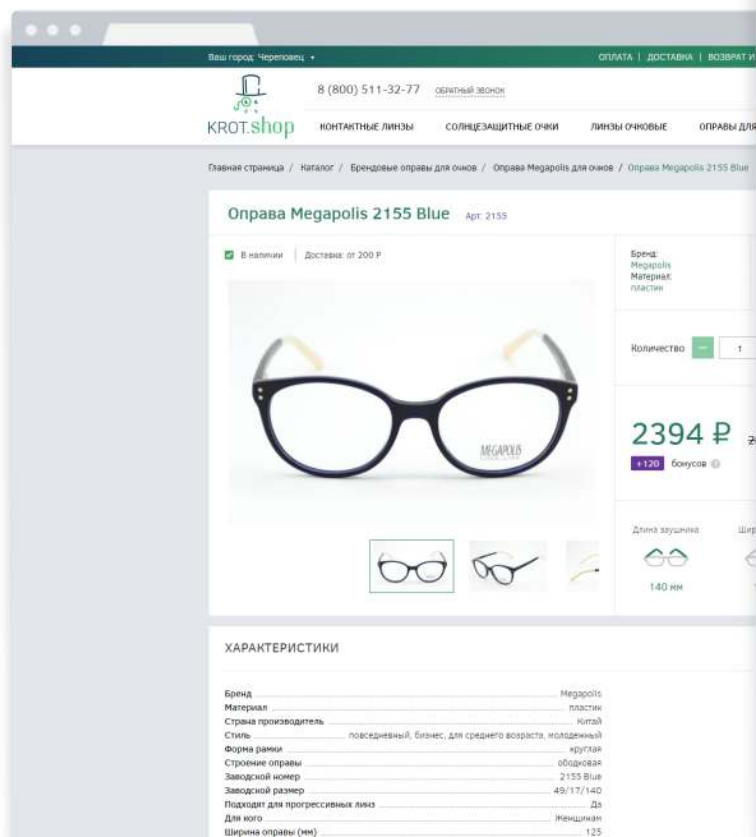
Ваш город: Череповец ▾

ОПЛАТА | ДОСТАВКА | ВОЗВРАТ И

8 (800) 511-32-77 ОБРАТНЫЙ ЗВОНОК

KROT.shop

КОНТАКТНЫЕ ЛИНЗЫ СОЛНЦЕЗАЩИТНЫЕ ОЧКИ ЛИНЗЫ ОЧКОВЫЕ ОПРАВЫ ДЛЯ

Главная страница / Каталог / Брендовые оправы для очков / Оправа Megapolis для очков / Оправа Megapolis 2155 Blue

Оправа Megapolis 2155 Blue Арт: 2155

В наличии | Доставка: от 200 ₽

MEGAPOLIS

Бренд:
Megapolis
Материал:
пластик

Количество − 1

2394 ₽

+120 бонусов

Длина заушника
140 мм

ХАРАКТЕРИСТИКИ

| | |
|---|---|
| Бренд | Megapolis |
| Материал | пластик |
| Страна производитель | Китай |
| Стиль | повседневный, бизнес, для среднего возраста, молодежный |
| Форма рамки | круглая |
| Строение оправы | ободковая |
| Заводской номер | 2155 Blue |
| Заводской размер | 49/17/140 |
| Подходят для прогрессивных линз | Да |
| Для кого | Женщинам |
| Ширина оправы (мм) | 125 |